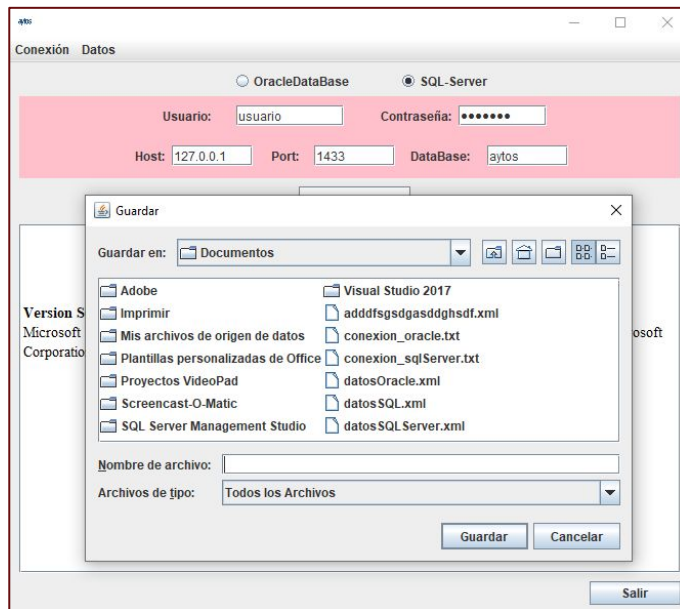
aytos

Conexión Datos

OracleDataBase SQL-Server

Usuario: usuario Contraseña: •••••••

Host: 127.0.0.1 Port: 1433 DataBase: aytos

Guardar

Guardar en: Documentos

Adobe
Imprimir
Mis archivos de origen de datos
Plantillas personalizadas de Office
Proyectos VideoPad
Screencast-O-Matic
SQL Server Management Studio
Visual Studio 2017
adddfsgsdgasddghsdf.xml
conexion_oracle.txt
conexion_sqlServer.txt
datosOracle.xml
datosSQL.xml
datosSQLServer.xml

Nombre de archivo:

Archivos de tipo: Todos los Archivos

Guardar Cancelar

Version S
Microsoft
Corporatio

osoft

Salir